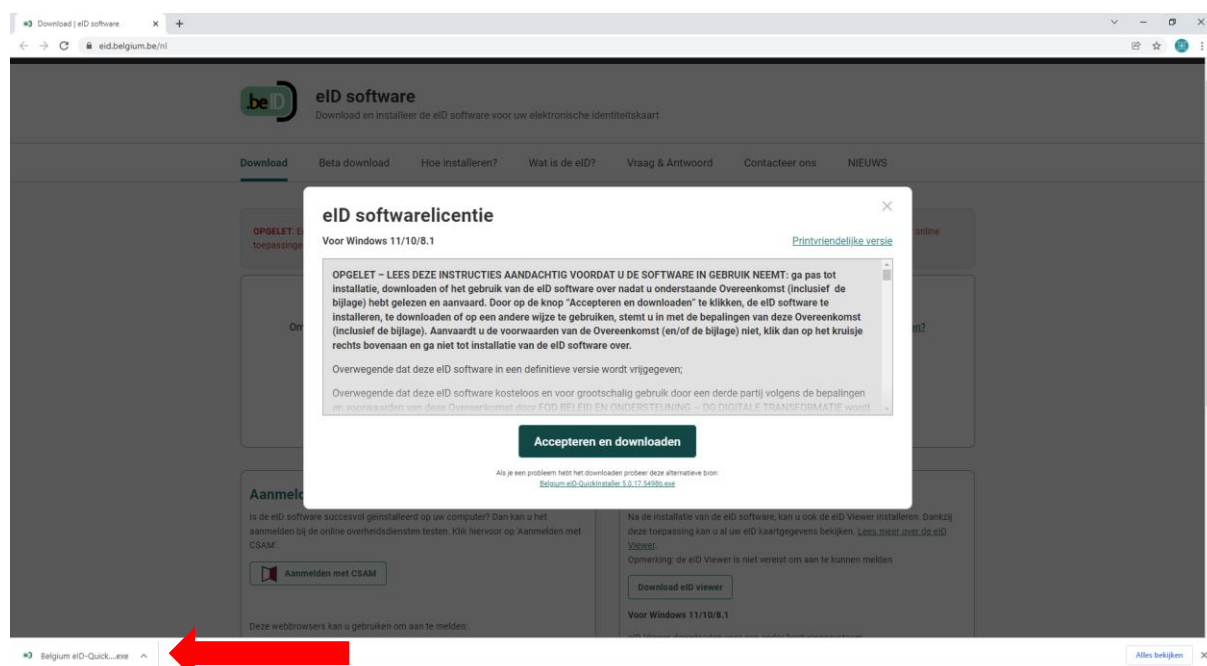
Download | eID software
eid.belgium.be/nl

.be
eID software
Download en installeer de eID software voor uw elektronische identiteitskaart

Download Beta download Hoe installeren? Wat is de eID? Vraag & Antwoord Contacteer ons NIEUWS

OPGELET: E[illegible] toepassinge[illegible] online

Om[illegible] en?

eID softwarelicentie
Voor Windows 11/10/8.1
Printvriendelijke versie

OPGELET – LEES DEZE INSTRUCTIES AANDACHTIG VOORDAT U DE SOFTWARE IN GEBRUIK NEEMT: ga pas tot installatie, downloaden of het gebruik van de eID software over nadat u onderstaande Overeenkomst (inclusief de bijlage) hebt gelezen en aanvaard. Door op de knop "Accepteren en downloaden" te klikken, de eID software te installeren, te downloaden of op een andere wijze te gebruiken, stemt u in met de bepalingen van deze Overeenkomst (inclusief de bijlage). Aanvaardt u de voorwaarden van de Overeenkomst (en/of de bijlage) niet, klik dan op het kruisje rechts bovenaan en ga niet tot installatie van de eID software over.

Overwegende dat deze eID software in een definitieve versie wordt vrijgegeven;

Overwegende dat deze eID software kosteloos en voor grootschalig gebruik door een derde partij volgens de bepalingen en voorwaarden van deze Overeenkomst door FOD BELEID EN ONDERSTEUNING – DG DIGITALE TRANSFORMATIE wordt

Accepteren en downloaden

Als je een probleem hebt het downloaden probeer deze alternatieve bron:
Belgium eID-QuickInstaller 5.0.17.5498b.exe

Aanmeld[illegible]
Is de eID software succesvol geïnstalleerd op uw computer? Dan kan u het aanmelden bij de online overheidsdiensten testen. Klik hiervoor op 'Aanmelden met CSAM'.

Aanmelden met CSAM

Deze webbrowsers kan u gebruiken om aan te melden:

Na de installatie van de eID software, kan u ook de eID Viewer installeren. Dankzij deze toepassing kan u al uw eID kaartgegevens bekijken. Lees meer over de eID Viewer.
Opmerking: de eID Viewer is niet vereist om aan te kunnen melden

Download eID viewer

Voor Windows 11/10/8.1

Belgium eID-Quick....exe
Alles bekijken